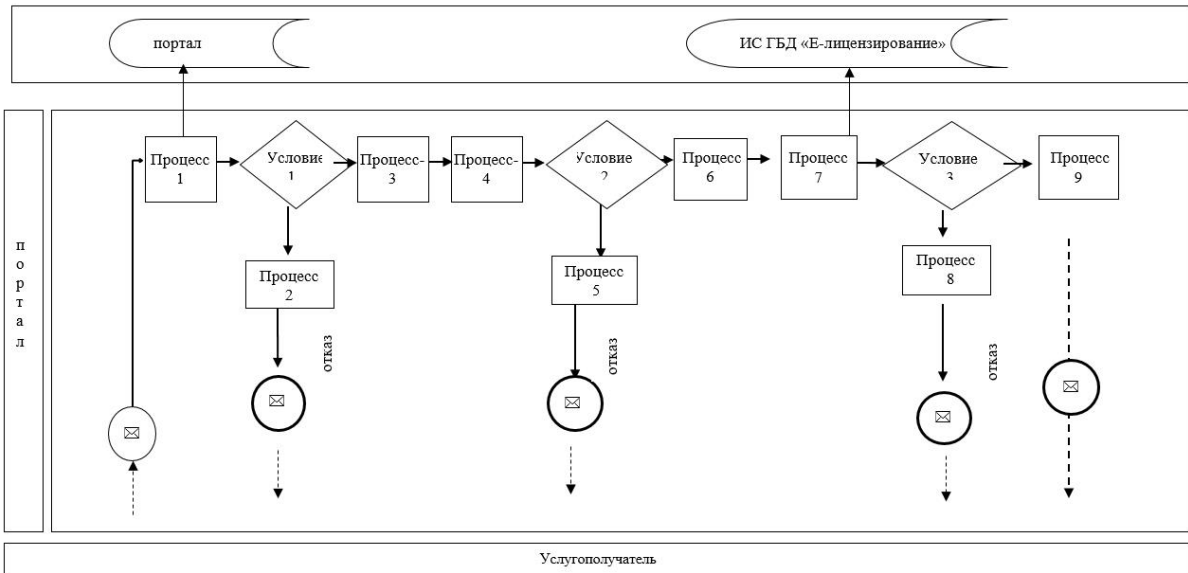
портал

ИС ГБД «Е-лицензирование»

портал

Процесс 1

Условие 1

Процесс-3

Процесс-4

Условие 2

Процесс 6

Процесс 7

Условие 3

Процесс 9

Процесс 2

отказ

Процесс 5

отказ

Процесс 8

отказ

Услугополучатель